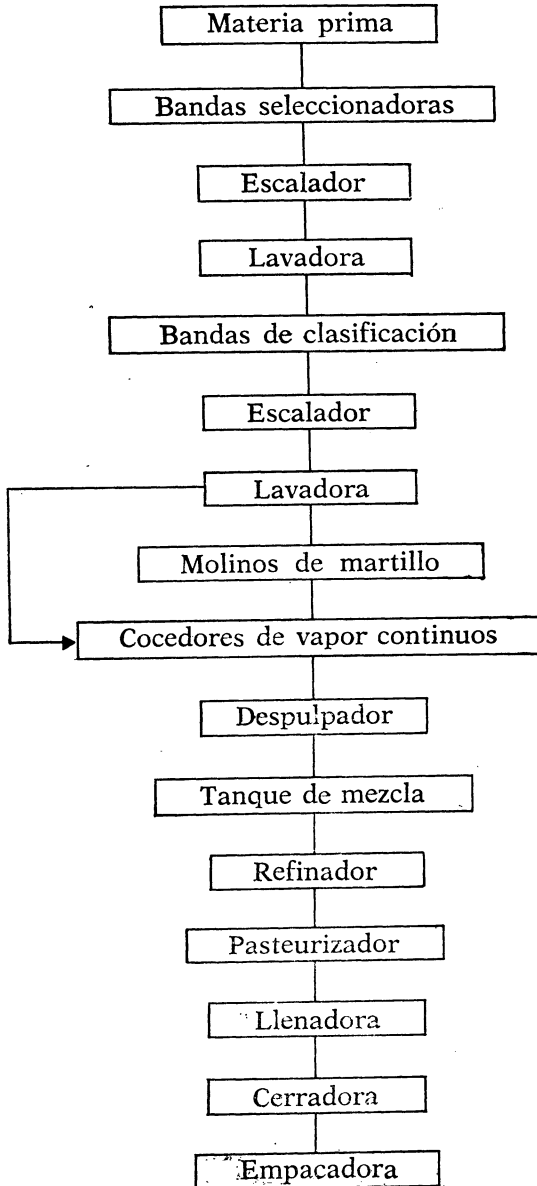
Materia prima

Bandas seleccionadoras

Escalador

Lavadora

Bandas de clasificación

Escalador

Lavadora

Molinos de martillo

Cocedores de vapor continuos

Despulpador

Tanque de mezcla

Refinador

Pasteurizador

Llenadora

Cerradora

Empacadora